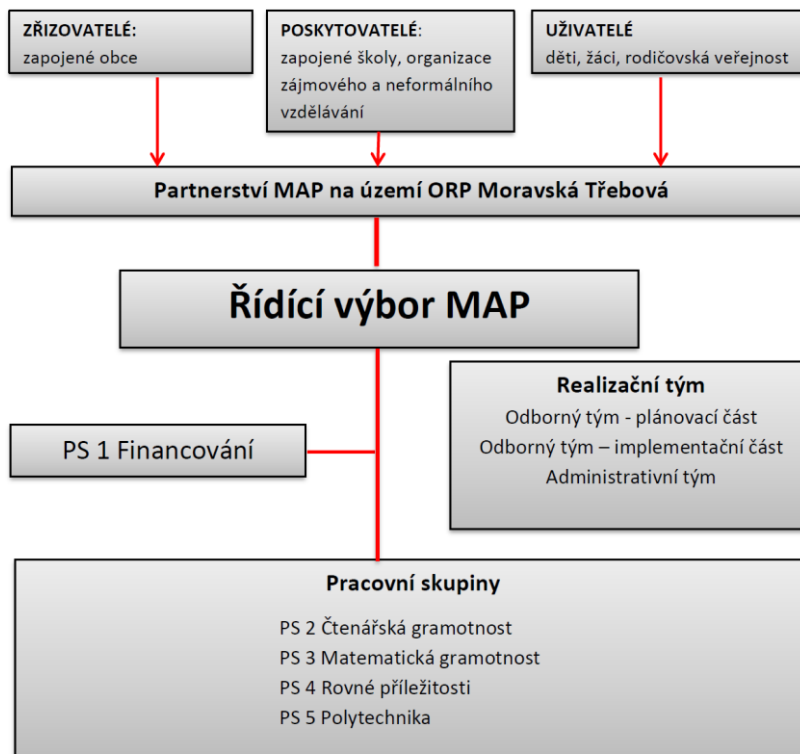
ZŘIZOVATELÉ:
zapojené obce

POSKYTOVATELÉ:
zapojené školy, organizace zájmového a neformálního vzdělávání

UŽIVATELÉ
děti, žáci, rodičovská veřejnost

Partnerství MAP na území ORP Moravská Třebová

Řídící výbor MAP

Realizační tým
Odborný tým - plánovací část
Odborný tým – implementační část
Administrativní tým

PS 1 Financování

Pracovní skupiny
PS 2 Čtenářská gramotnost
PS 3 Matematická gramotnost
PS 4 Rovné příležitosti
PS 5 Polytechnika